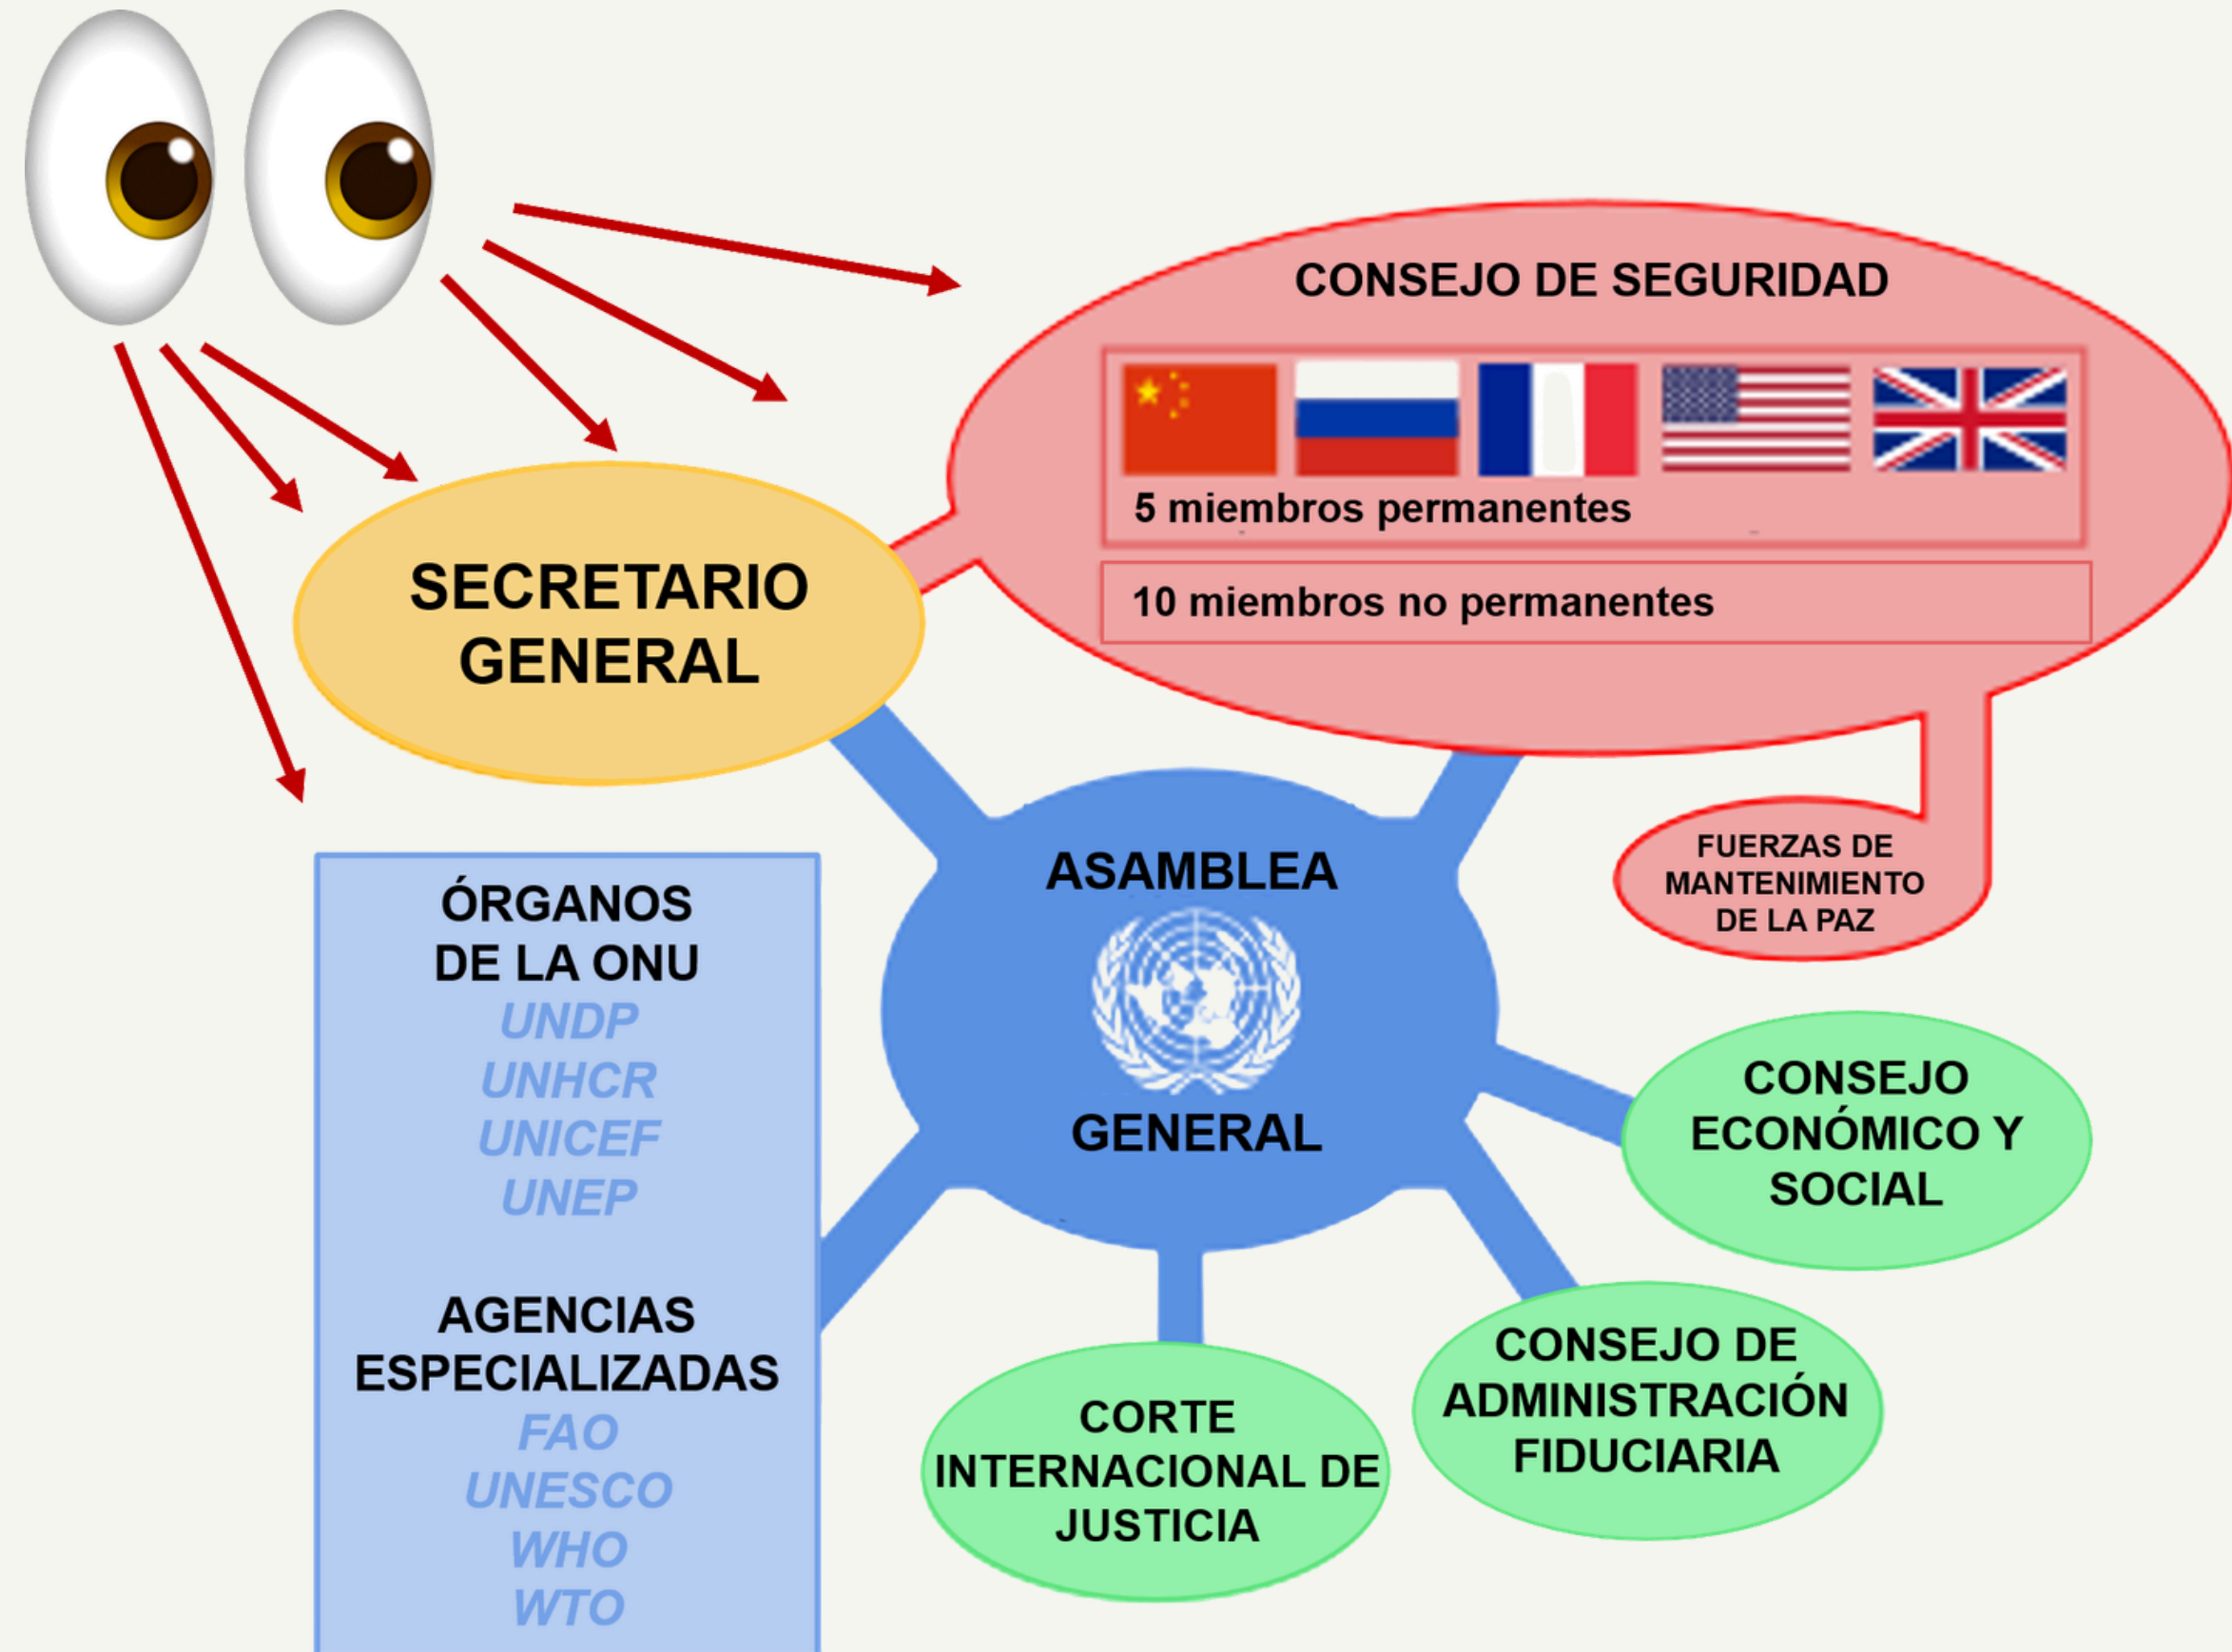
CONSEJO DE SEGURIDAD

5 miembros permanentes

10 miembros no permanentes

SECRETARIO GENERAL

FUERZAS DE MANTENIMIENTO DE LA PAZ

ASAMBLEA GENERAL

ÓRGANOS DE LA ONU
UNDP
UNHCR
UNICEF
UNEP

AGENCIAS ESPECIALIZADAS
FAO
UNESCO
WHO
WTO

CONSEJO ECONÓMICO Y SOCIAL

CONSEJO DE ADMINISTRACIÓN FIDUCIARIA

CORTE INTERNACIONAL DE JUSTICIA